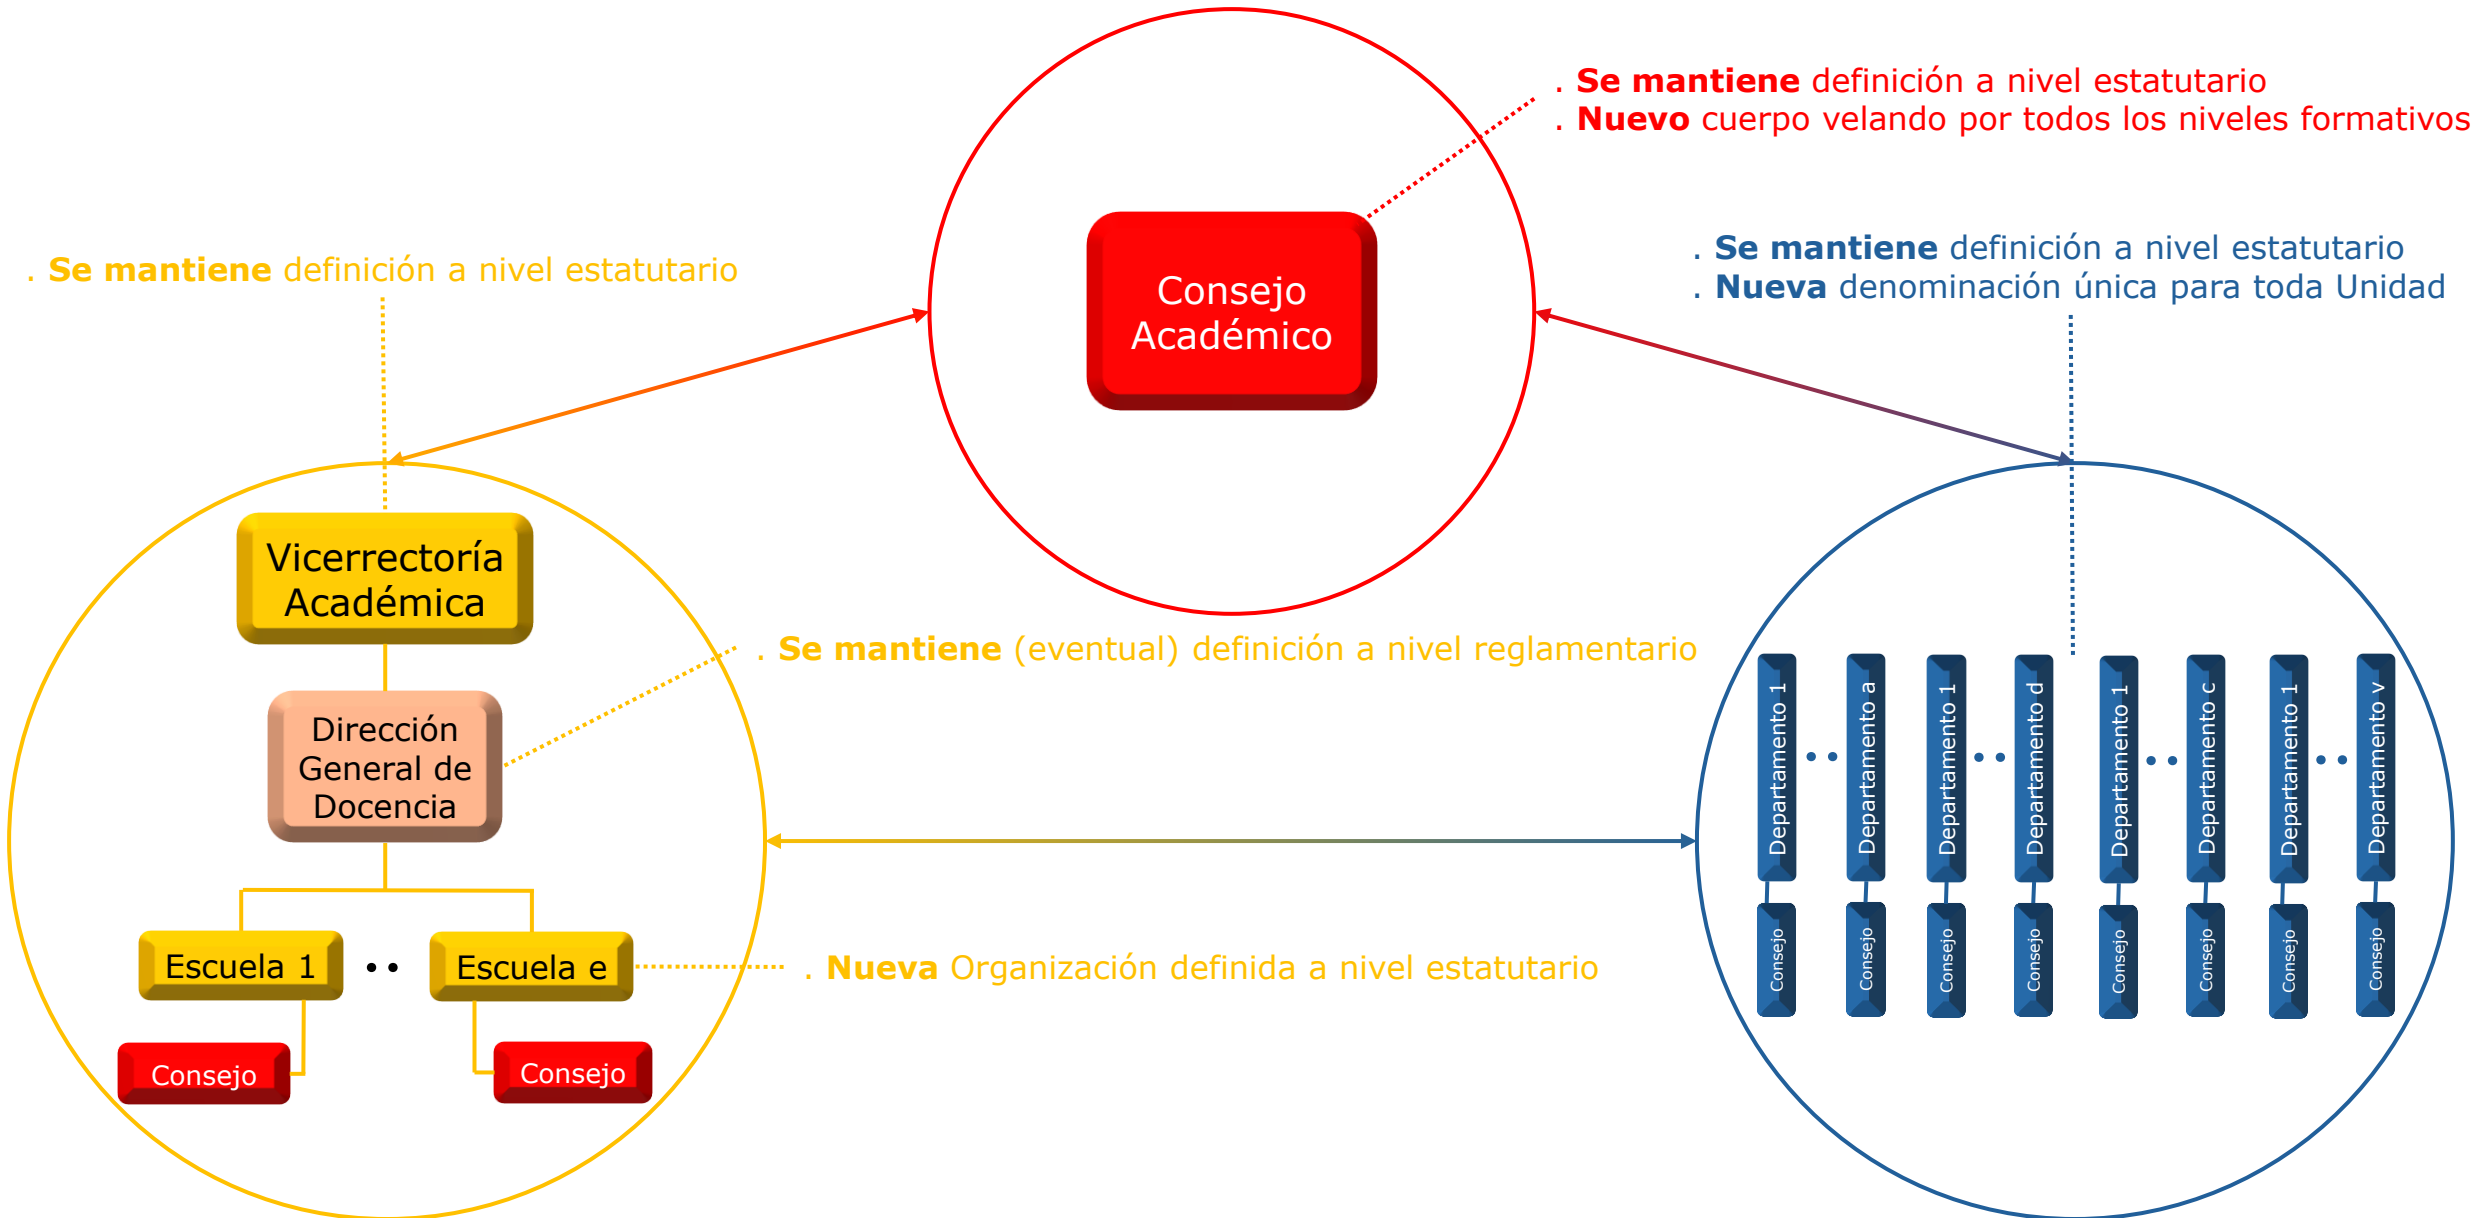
. **Se mantiene** definición a nivel estatutario
. **Nuevo** cuerpo velando por todos los niveles formativos

Consejo Académico

. **Se mantiene** definición a nivel estatutario

. **Se mantiene** definición a nivel estatutario
. **Nueva** denominación única para toda Unidad

Vicerrectoría Académica

Dirección General de Docencia

. **Se mantiene** (eventual) definición a nivel reglamentario

Escuela 1 • • Escuela e

. **Nueva** Organización definida a nivel estatutario

Consejo

Consejo

Departamento 1 • • Departamento a

Departamento 1 • • Departamento d

Departamento 1 • • Departamento c

Departamento 1 • • Departamento v

Consejo

Consejo

Consejo

Consejo

Consejo

Consejo

Consejo

Consejo